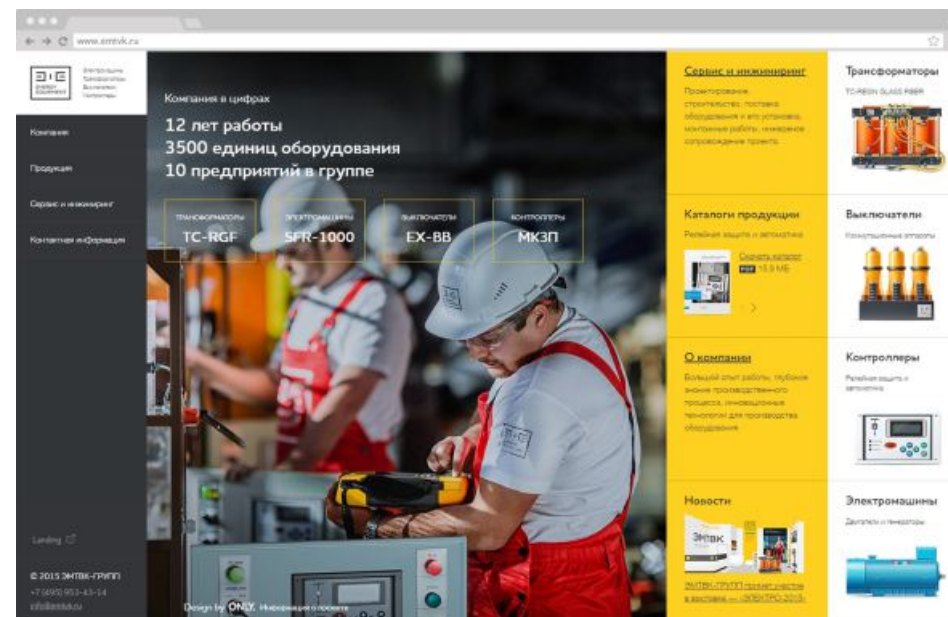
www.entvk.ru

Компания

Продукция

Сервис и инжиниринг

Контактная информация

Компания в цифрах

12 лет работы
3500 единиц оборудования
10 предприятий в группе

ТРАНСФОРМАТОРЫ
TC-RGF

ЭЛЕКТРОМАШИНЫ
SFR-1000

ВЫКЛЮЧАТЕЛИ
EX-BB

КОНТРОЛЛЕРЫ
МКЗП

Сервис и инжиниринг

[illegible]

Каталоги продукции

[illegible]

Скачать каталог
PDF 15,9 МБ

О компании

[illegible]

Новости

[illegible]

Трансформаторы

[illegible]

Выключатели

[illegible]

Контроллеры

Релейная защита и автоматика

Электромашины

Двигатели и генераторы

Landing

© 2015 ЭНТВК-ГРУПП
+7 (495) 953-43-14
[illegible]

Design by ONLY. Информация о проекте